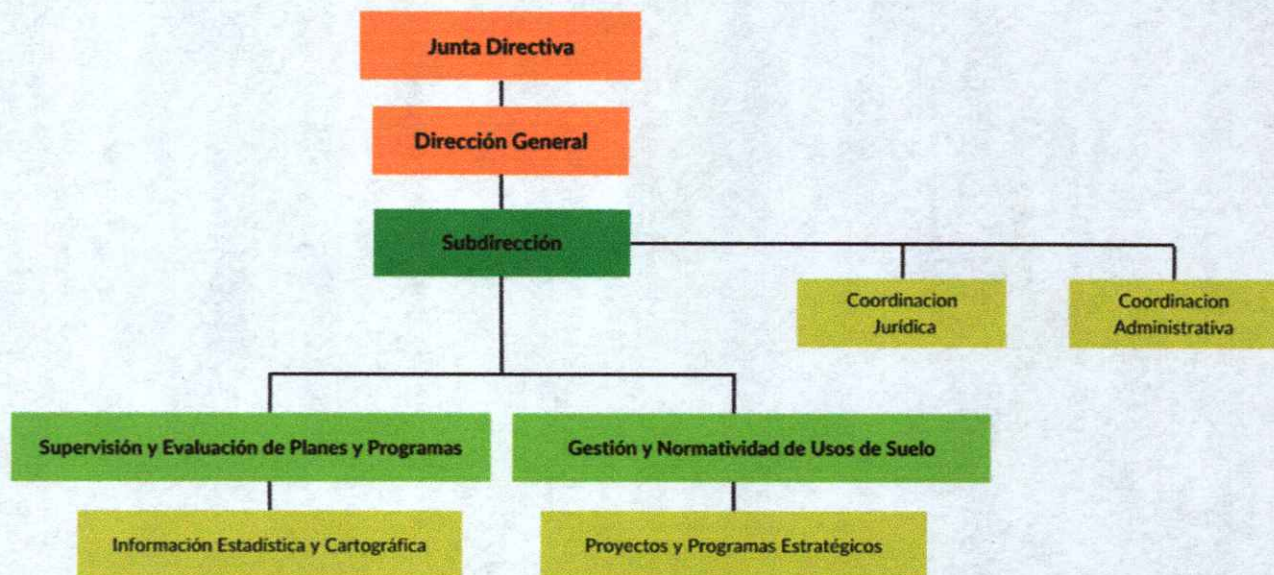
Junta Directiva

Dirección General

Subdirección

Coordinacion Jurídica

Coordinacion Administrativa

Supervisión y Evaluación de Planes y Programas

Gestión y Normatividad de Usos de Suelo

Información Estadística y Cartográfica

Proyectos y Programas Estratégicos